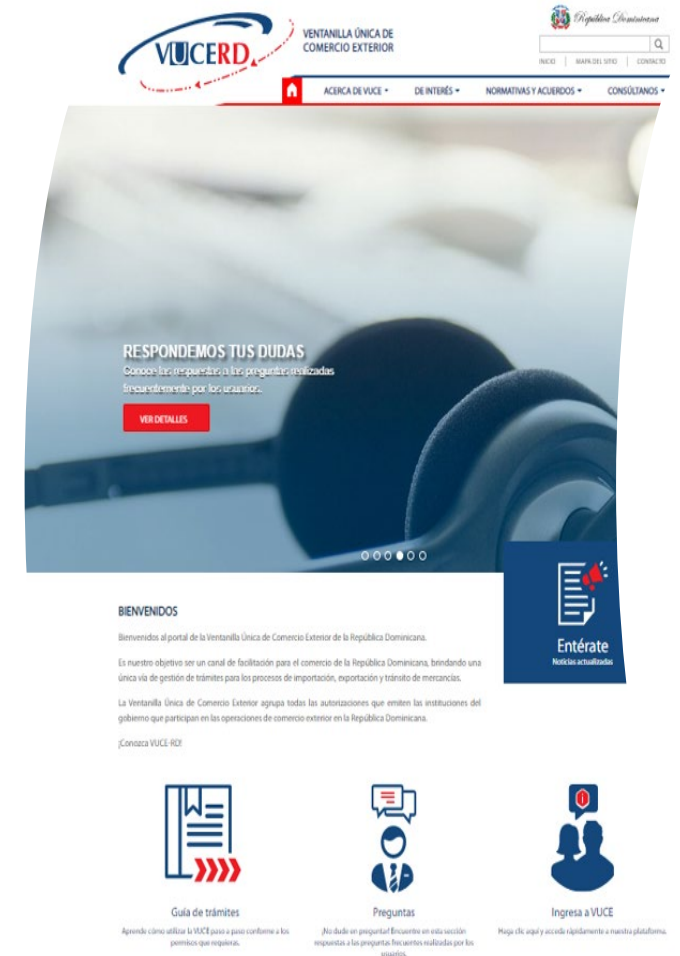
VUCERD

VENTANILLA ÚNICA DE COMERCIO EXTERIOR

República Dominicana

INICIO | MAPA DEL SITIO | CONTACTO

ACERCA DE VUCE ▾ DE INTERÉS ▾ NORMATIVAS Y ACUERDOS ▾ CONSÚLTANOS ▾

RESPONDEMOS TUS DUDAS

Conoce las respuestas a las preguntas realizadas frecuentemente por los usuarios.

VER DETALLES

Entérate
Noticias actualizadas

BIENVENIDOS

Bienvenidos al portal de la Ventanilla Única de Comercio Exterior de la República Dominicana.

Es nuestro objetivo ser un canal de facilitación para el comercio de la República Dominicana, brindando una única vía de gestión de trámites para los procesos de importación, exportación y tránsito de mercancías.

La Ventanilla Única de Comercio Exterior agrupa todas las autorizaciones que emiten las instituciones del gobierno que participan en las operaciones de comercio exterior en la República Dominicana.

¡Conozca VUCE-RD!

Guía de trámites
Aprende cómo utilizar la VUCE paso a paso conforme a los permisos que requieras.

Preguntas
¡No dude en preguntar! Encuentre en esta sección respuestas a las preguntas frecuentes realizadas por los usuarios.

Ingresa a VUCE
Haga clic aquí y acceda rápidamente a nuestra plataforma.